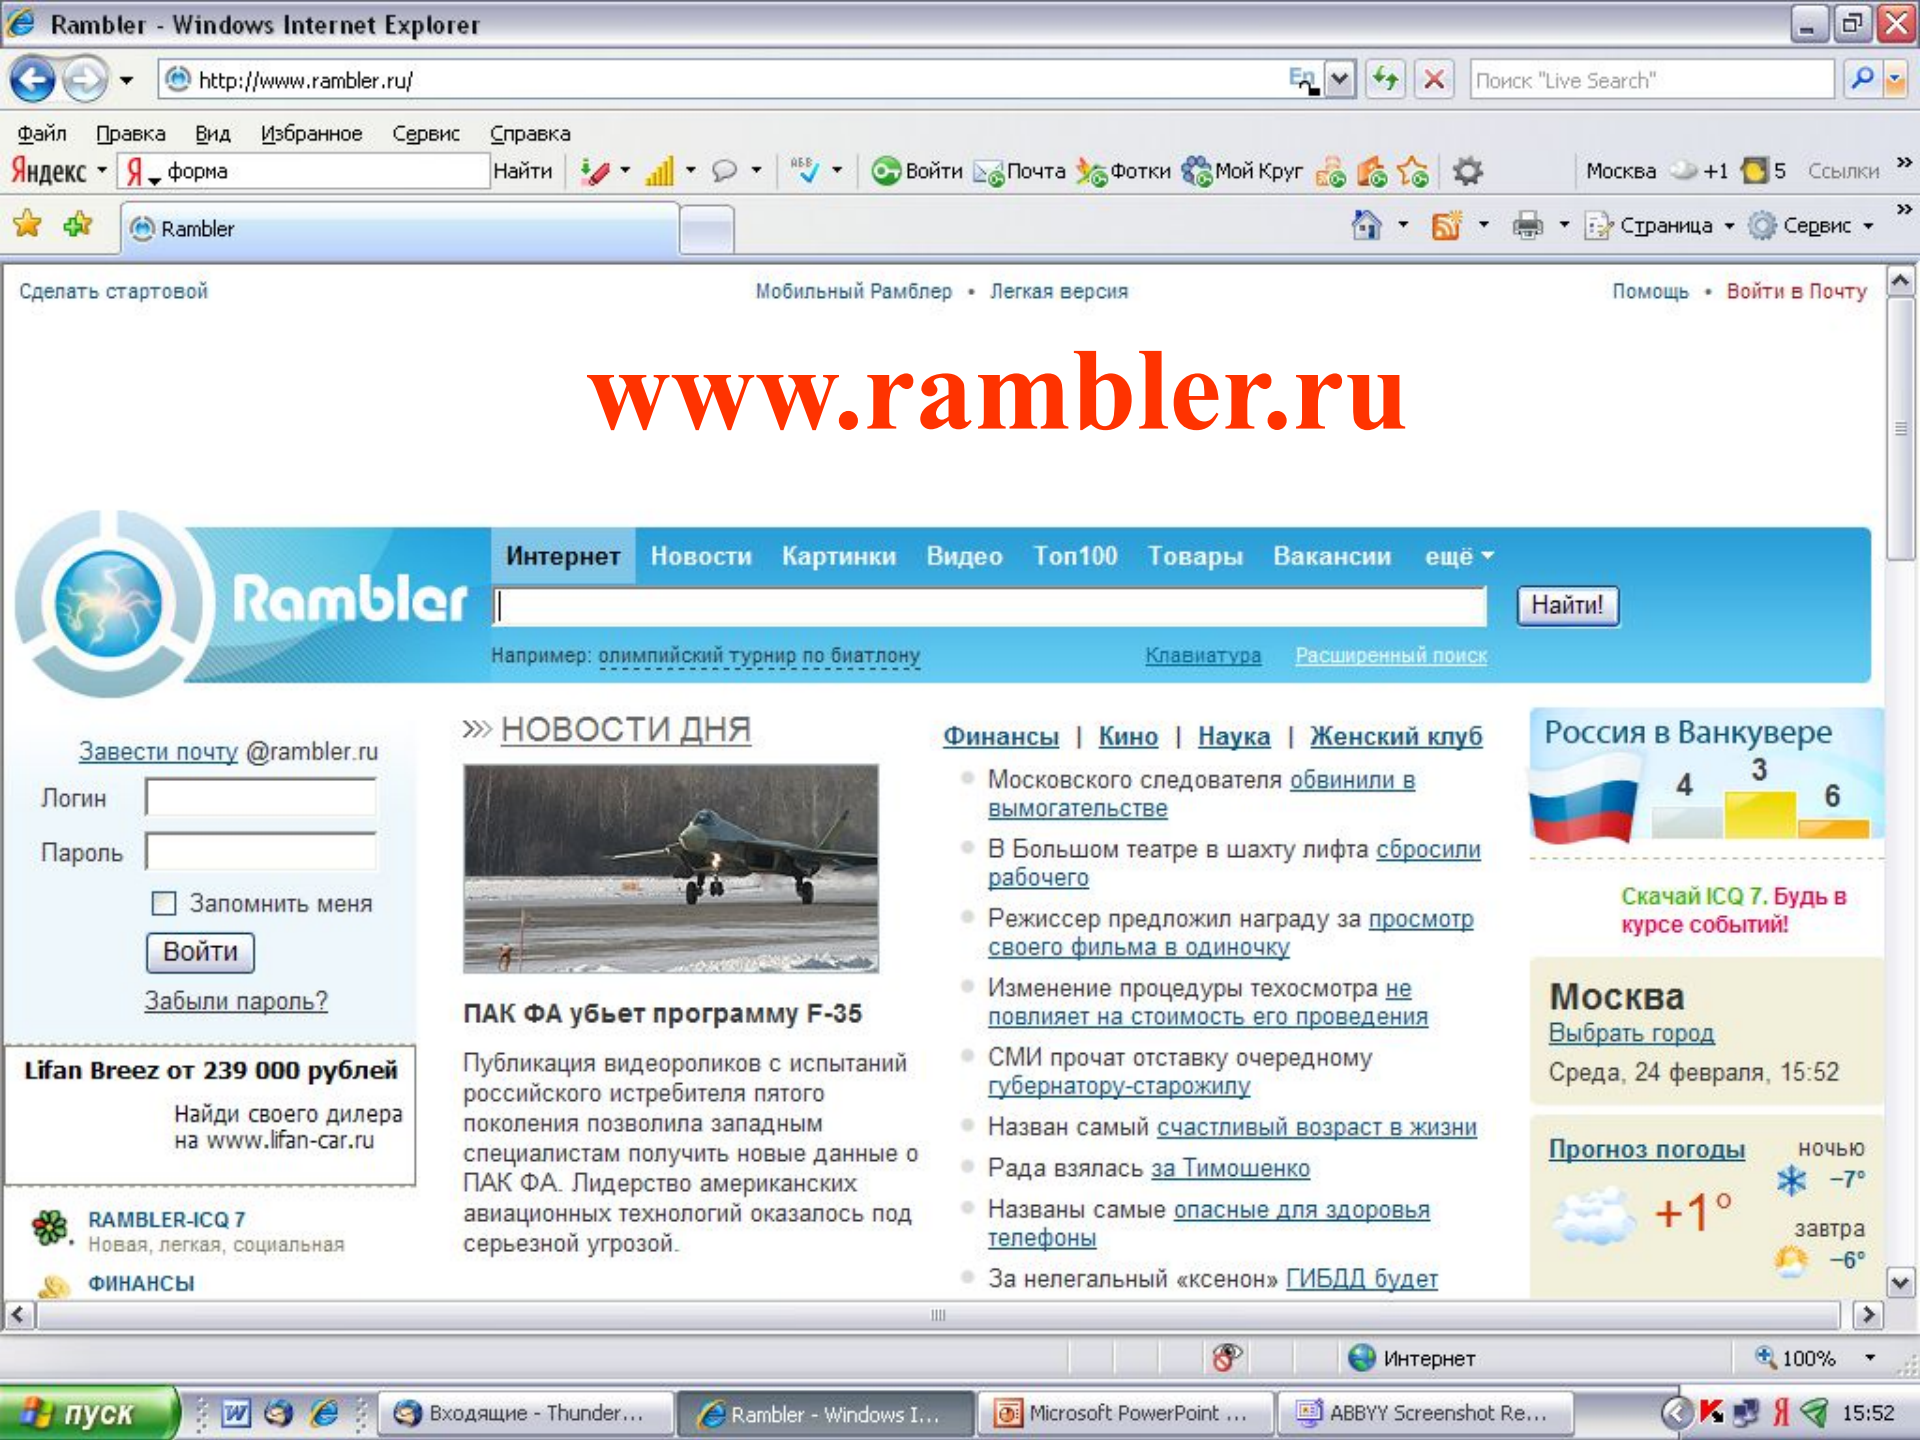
Rambler - Windows Internet Explorer

http://www.rambler.ru/

En

Поиск "Live Search"

Файл Правка Вид Избранное Сервис Справка

Яндекс Я форма Найти Войти Почта Фотки Мой Круг Москва +1 5 Ссылки

Rambler

Страница Сервис

Сделать стартовой

Мобильный Рамблер • Легкая версия

Помощь • Войти в Почту

www.rambler.ru

Rambler

Интернет Новости Картинки Видео Топ100 Товары Вакансии ещё

Найти!

Например: олимпийский турнир по биатлону

Клавиатура Расширенный поиск

Завести почту @rambler.ru

Логин

Пароль

Запомнить меня

Войти

Забыли пароль?

Lifan Breez от 239 000 рублей

Найди своего дилера на www.lifan-car.ru

RAMBLER-ICQ 7

Новая, легкая, социальная

ФИНАНСЫ

НОВОСТИ ДНЯ

ПАК ФА убьет программу F-35

Публикация видеороликов с испытаний российского истребителя пятого поколения позволила западным специалистам получить новые данные о ПАК ФА. Лидерство американских авиационных технологий оказалось под серьезной угрозой.

Финансы | Кино | Наука | Женский клуб

Московского следователя обвинили в вымогательстве

В Большом театре в шахту лифта сбросили рабочего

Режиссер предложил награду за просмотр своего фильма в одиночку

Изменение процедуры техосмотра не повлияет на стоимость его проведения

СМИ прочат отставку очередному губернатору-старожилу

Назван самый счастливый возраст в жизни

Рада взялась за Тимошенко

Названы самые опасные для здоровья телефоны

За нелегальный «ксенон» ГИБДД будет

Россия в Ванкувере

4 3 6

Скачай ICQ 7. Будь в курсе событий!

Москва

Выбрать город

Среда, 24 февраля, 15:52

Прогноз погоды

ночью −7°

+1°

завтра −6°

Интернет

100%

пуск

Входящие - Thunder...

Rambler - Windows I...

Microsoft PowerPoint ...

ABBYY Screenshot Re...

15:52